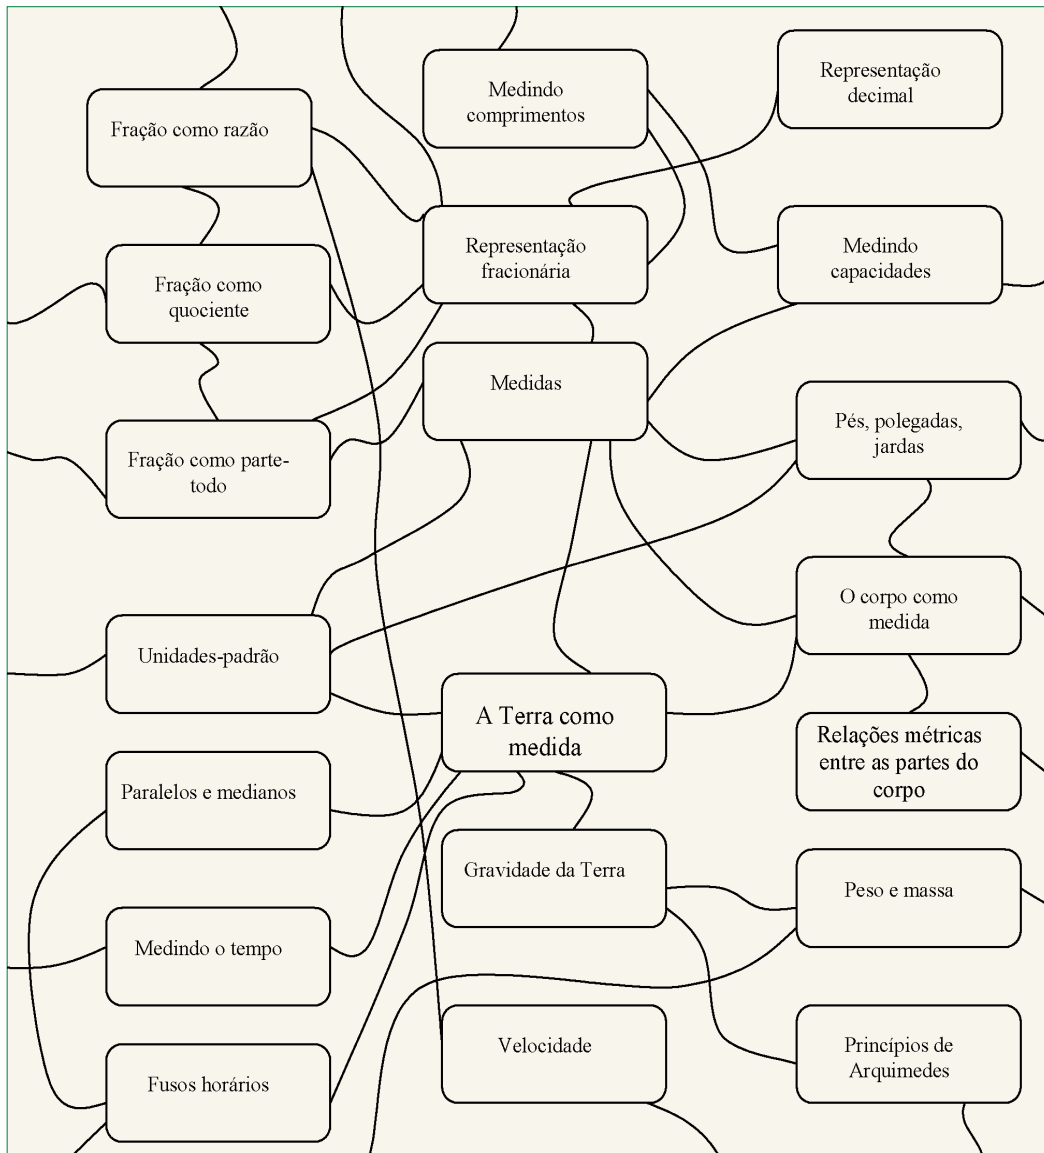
Medindo comprimentos

Representação decimal

Fração como razão

Representação fracionária

Medindo capacidades

Fração como quociente

Medidas

Pés, polegadas, jardas

Fração como parte-todo

O corpo como medida

Unidades-padrão

A Terra como medida

Relações métricas entre as partes do corpo

Paralelos e medianos

Gravidade da Terra

Peso e massa

Medindo o tempo

Velocidade

Princípios de Arquimedes

Fusos horários